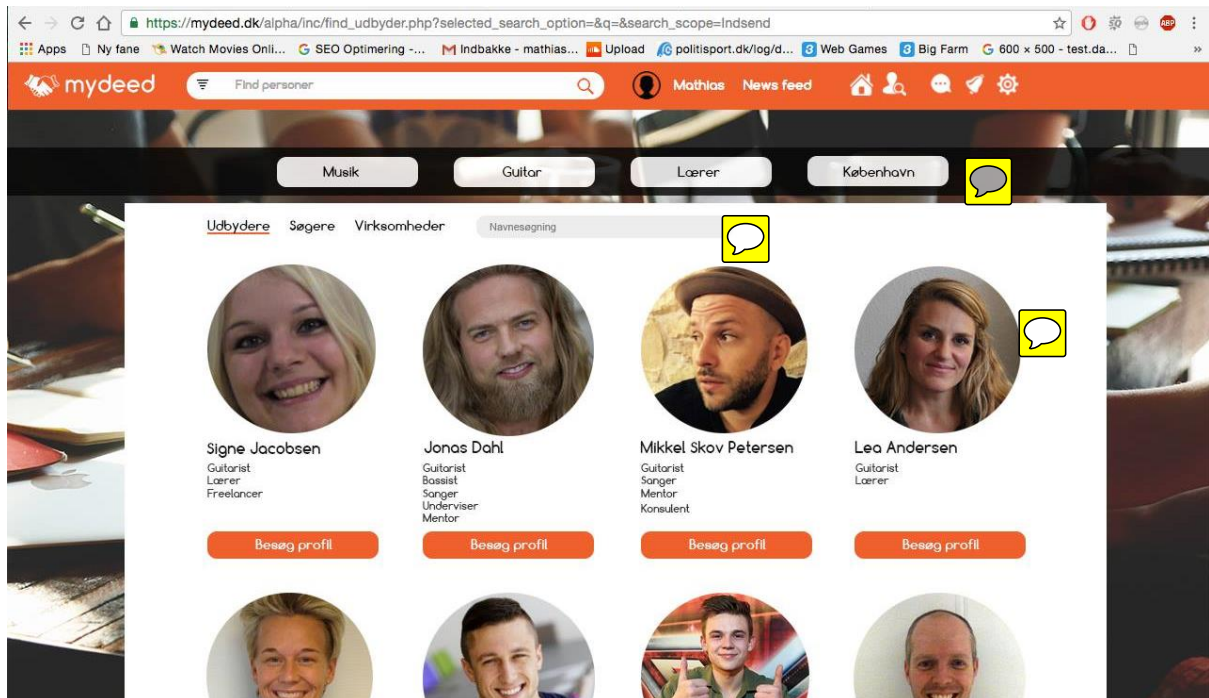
https://mydeed.dk/alpha/inc/find_udbyder.php?selected_search_option=&q=&search_scope=Indsend

Apps Ny fane Watch Movies Onli... SEO Optimering -... Indbakke - mathias... Upload politisport.dk/log/d... Web Games Big Farm 600 × 500 - test.da...

mydeed Find personer Mathias News feed

Musik Guitar Lærer København

Udbydere Søgere Virksomheder Navnesøgning

Signe Jacobsen
Guitarist
Lærer
Freelancer
Besøg profil

Jonas Dahl
Guitarist
Bassist
Sanger
Underviser
Mentor
Besøg profil

Mikkel Skov Petersen
Guitarist
Sanger
Mentor
Konsulent
Besøg profil

Lea Andersen
Guitarist
Lærer
Besøg profil